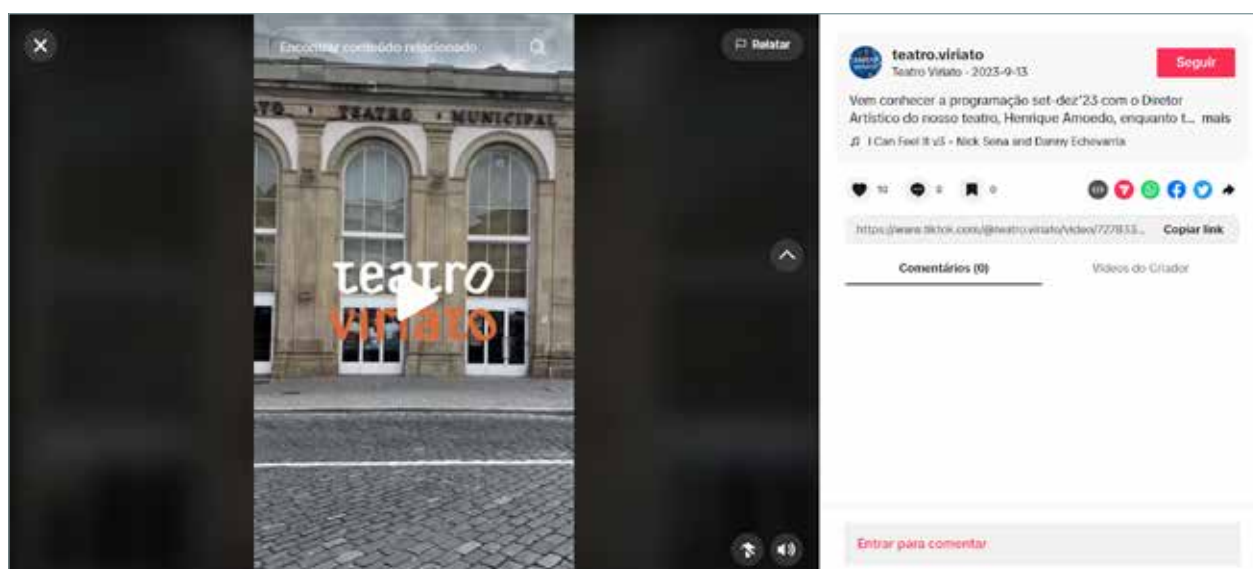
Encontrar conteúdo relacionado

Relatar

ATO · TEATRO · MUNICIPAL

teatro viriato

teatro.viriato
Teatro Viriato · 2023-9-13

Seguir

Vem conhecer a programação set-dez'23 com o Diretor Artístico do nosso teatro, Henrique Amoedo, enquanto t... mais

I Can Feel It v3 - Nick Sena and Danny Echevarria

10 0 0

https://www.tiktok.com/@teatro.viriato/video/727833...

Copiar link

Comentários (0)

Vídeos do Criador

Entrar para comentar